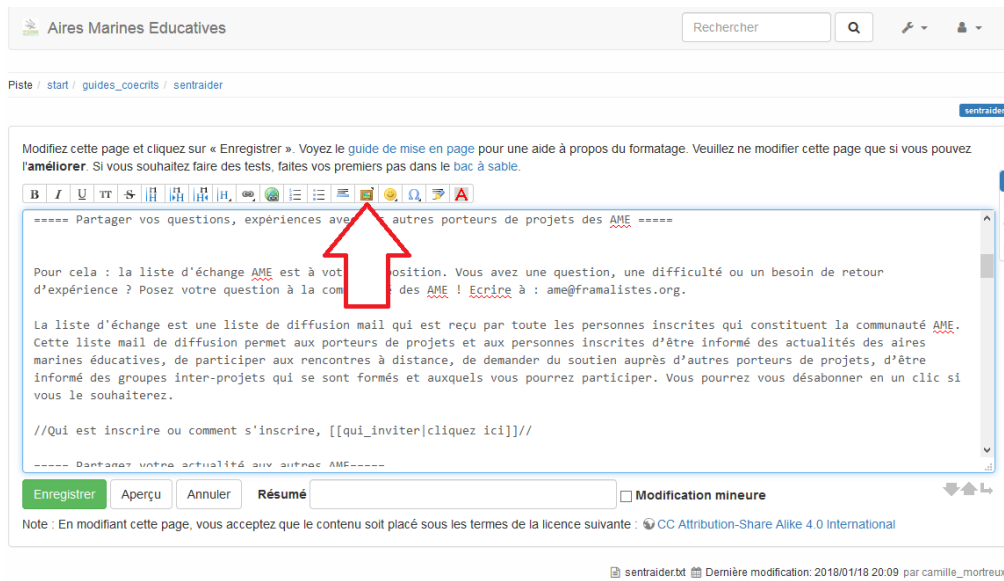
Aires Marines Educatives

Rechercher

Piste / start / guides_coecrits / sentraider

sentraider

Modifiez cette page et cliquez sur « Enregistrer ». Voyez le guide de mise en page pour une aide à propos du formatage. Veuillez ne modifier cette page que si vous pouvez l'améliorer. Si vous souhaitez faire des tests, faites vos premiers pas dans le bac à sable.

B I U TT S H H H H

===== Partager vos questions, expériences ave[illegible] autres porteurs de projets des AME =====

Pour cela : la liste d'échange AME est à vot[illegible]position. Vous avez une question, une difficulté ou un besoin de retour d'expérience ? Posez votre question à la com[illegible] des AME ! Ecrire à : ame@framalistes.org.

La liste d'échange est une liste de diffusion mail qui est reçu par toute les personnes inscrites qui constituent la communauté AME. Cette liste mail de diffusion permet aux porteurs de projets et aux personnes inscrites d'être informé des actualités des aires marines éducatives, de participer aux rencontres à distance, de demander du soutien auprès d'autres porteurs de projets, d'être informé des groupes inter-projets qui se sont formés et auxquels vous pourrez participer. Vous pourrez vous désabonner en un clic si vous le souhaiterez.

//Qui est inscrire ou comment s'inscrire, [[qui_inviter|cliquez ici]]//

----- Partagez votre actualité aux autres AME-----

Enregistrer Aperçu Annuler Résumé Modification mineure

Note : En modifiant cette page, vous acceptez que le contenu soit placé sous les termes de la licence suivante : CC Attribution-Share Alike 4.0 International

sentraider.txt Dernière modification: 2018/01/18 20:09 par camille_mortreux